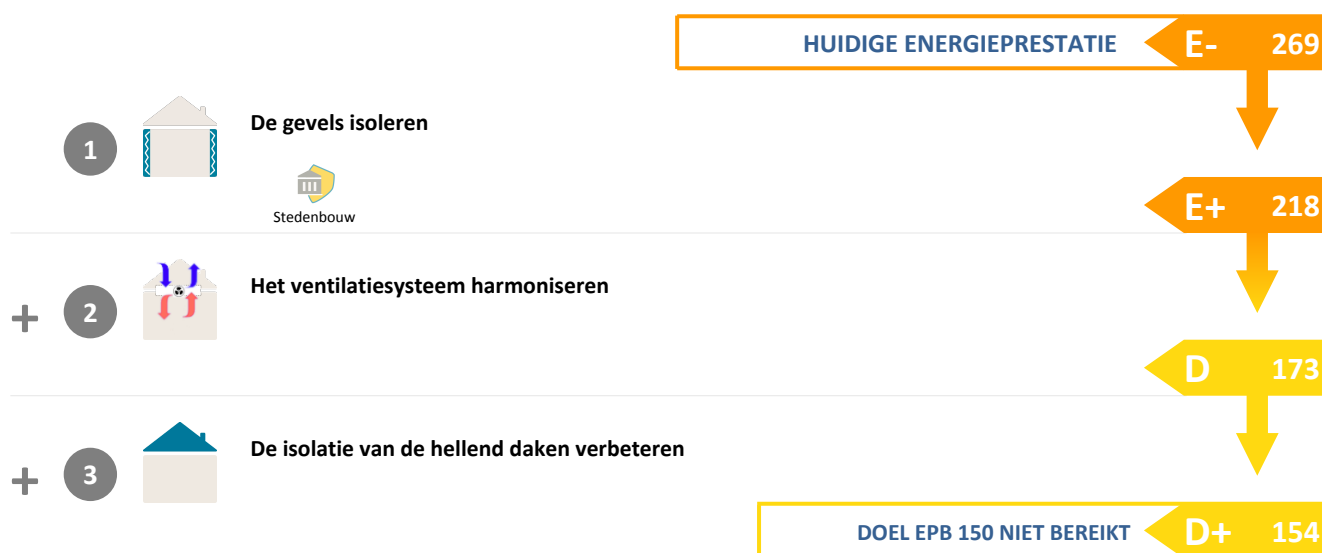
HUIDIGE ENERGIEPRESTATIE E- 269

1 De gevels isoleren

Stedenbouw

E+ 218

+ 2 Het ventilatiesysteem harmoniseren

D 173

+ 3 De isolatie van de hellend daken verbeteren

DOEL EPB 150 NIET BEREIKT D+ 154